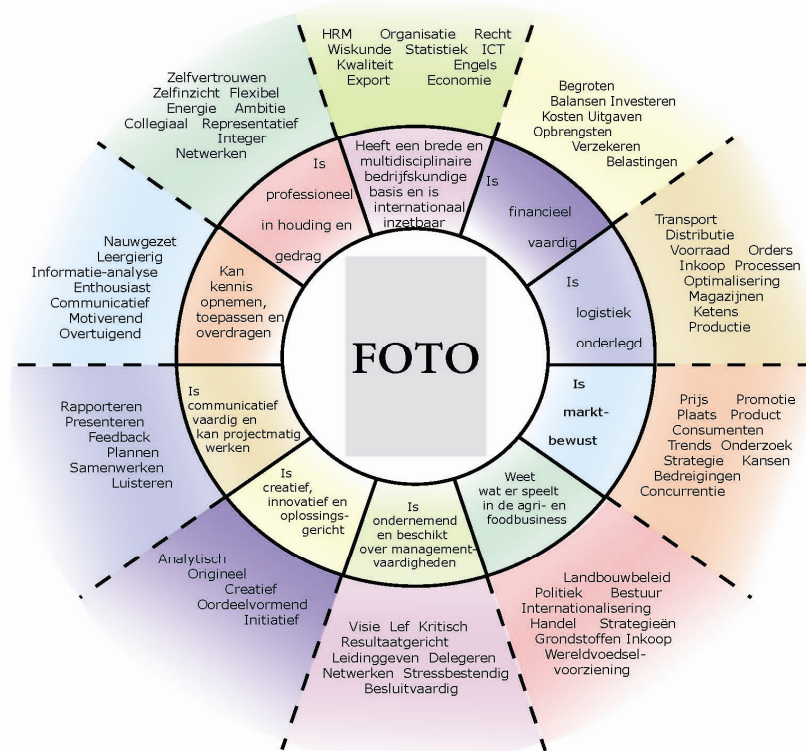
HRM Organisatie Recht
Wiskunde Statistiek ICT
Kwaliteit Engels
Export Economie

Begroten
Balansen Investeren
Kosten Uitgaven
Opbrengsten
Verzekeren
Belastingen

Transport
Distributie
Voorraad Orders
Inkoop Processen
Optimalisering
Magazijnen
Ketens
Productie

Prijs Promotie
Plaats Product
Consumenten
Trends Onderzoek
Strategie Kansen
Bedreigingen
Concurrentie

Landbouwbeleid
Politiek Bestuur
Internationalisering
Handel Strategieën
Grondstoffen Inkoop
Wereldvoedselvoorziening

Visie Lef Kritisch
Resultaatgericht
Leidinggeven Delegeren
Netwerken Stressbestendig
Besluitvaardig

Analytisch
Origineel
Creatief
Oordeelvormend
Initiatief

Rapporteren
Presenteren
Feedback
Plannen
Samenwerken
Luisteren

Nauwgezet
Leergierig
Informatie-analyse
Enthousiast
Communicatief
Motiverend
Overtuigend

Zelfvertrouwen
Zelfinzicht Flexibel
Energie Ambitie
Collegiaal Representatief
Integer
Netwerken

Heeft een brede en multidisciplinaire bedrijfskundige basis en is internationaal inzetbaar

Is financieel vaardig

Is logistiek onderlegd

Is markt-bewust

Weet wat er speelt in de agri- en foodbusiness

Is ondernemend en beschikt over management-vaardigheden

Is creatief, innovatief en oplossings-gericht

Is communicatief vaardig en kan projectmatig werken

Kan kennis opnemen, toepassen en overdragen

Is professioneel in houding en gedrag

FOTO